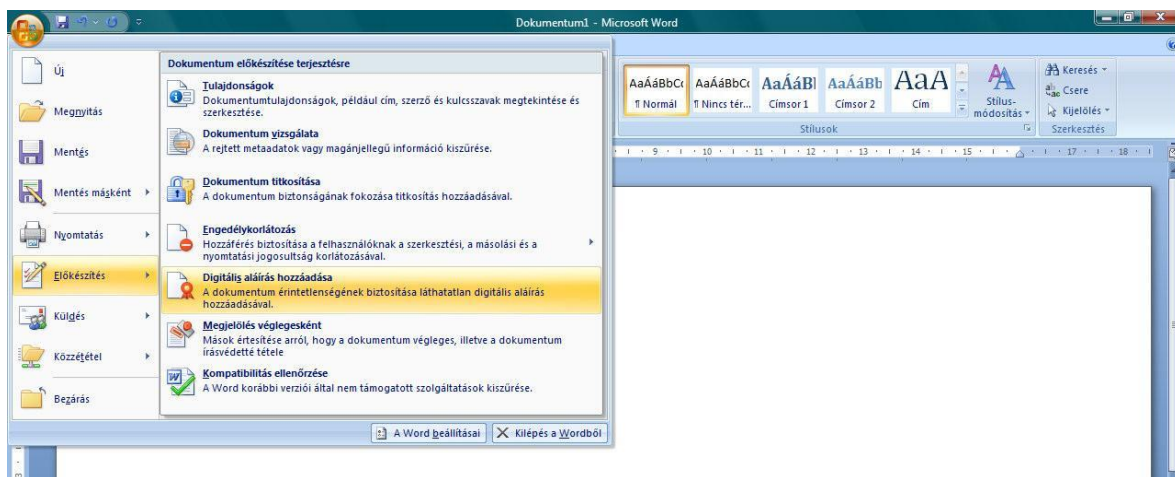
Dokumentum1 - Microsoft Word

Új

Megnyitás

Mentés

Mentés másként

Nyomtatás

Előkészítés

Küldés

Közzététel

Bezárás

Dokumentum előkészítése terjesztésre

Tulajdonságok
Dokumentumtulajdonságok, például cím, szerző és kulcsszavak megtekintése és szerkesztése.

Dokumentum vizsgálata
A rejtett metaadatok vagy magánjellegű információ kiszűrése.

Dokumentum titkosítása
A dokumentum biztonságának fokozása titkosítás hozzáadásával.

Engedélykorlátozás
Hozzáférés biztosítása a felhasználóknak a szerkesztési, a másolási és a nyomtatási jogosultság korlátozásával.

Digitális aláírás hozzáadása
A dokumentum érintetlenségének biztosítása láthatatlan digitális aláírás hozzáadásával.

Megjelölés véglegesként
Mások értesítése arról, hogy a dokumentum végleges, illetve a dokumentum írásvédetté tétele

Kompatibilitás ellenőrzése
A Word korábbi verziói által nem támogatott szolgáltatások kiszűrése.

A Word beállításai | Kilépés a Wordből

AaÁáBbCc | AaÁáBbCc | AaÁáBl | AaÁáBb | AaA
¶ Normál | ¶ Nincs tér... | Címsor 1 | Címsor 2 | Cím
Stílus-módosítás
Stílusok

Keresés
Csere
Kijelölés
Szerkesztés

9 · 10 · 11 · 12 · 13 · 14 · 15 · 17 · 18